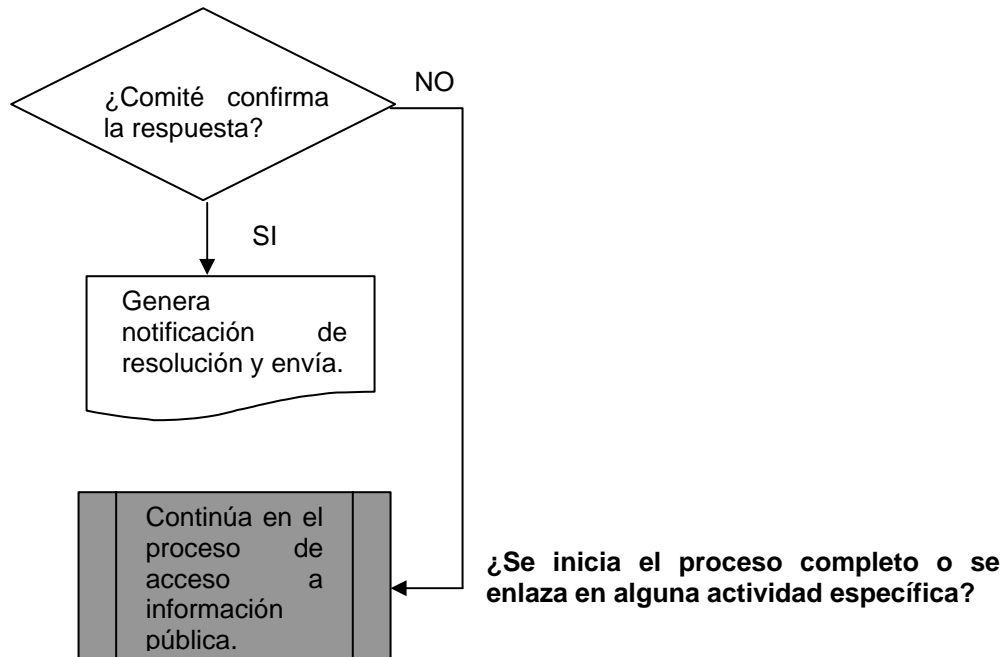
¿Comité confirma la respuesta?

NO

SI

Genera notificación de resolución y envía.

Continúa en el proceso de acceso a información pública.

**¿Se inicia el proceso completo o se enlaza en alguna actividad específica?**